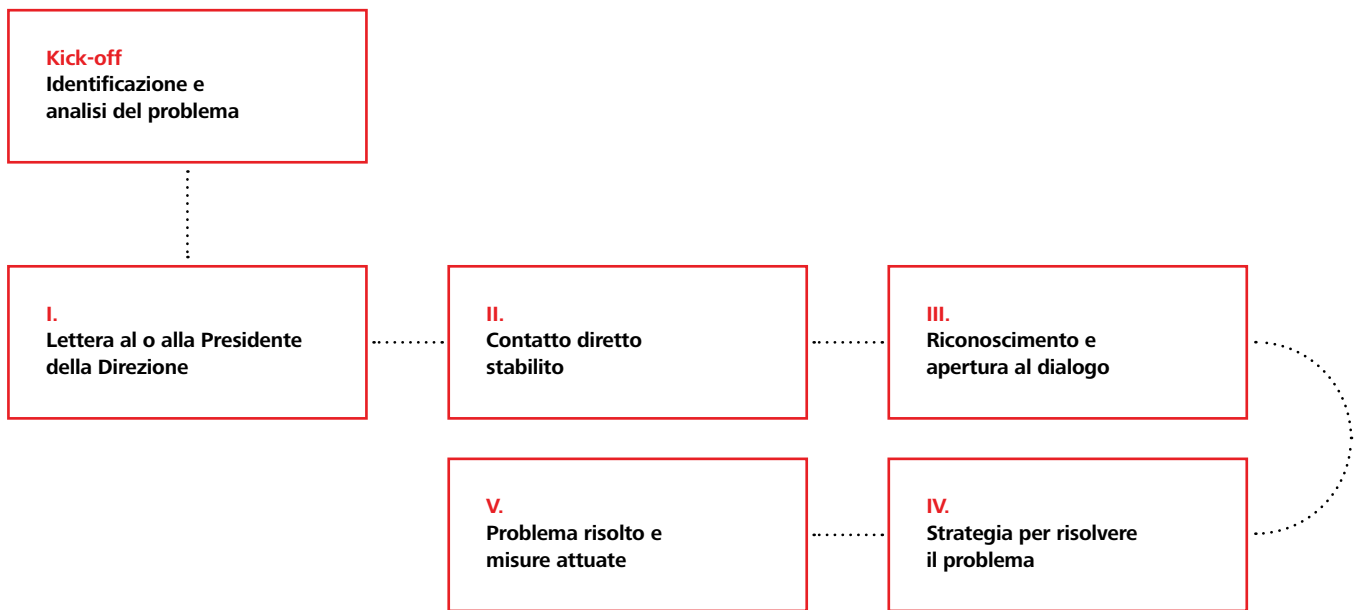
Kick-off
Identificazione e analisi del problema

I.
Lettera al o alla Presidente della Direzione

II.
Contatto diretto stabilito

III.
Riconoscimento e apertura al dialogo

IV.
Strategia per risolvere il problema

V.
Problema risolto e misure attuate